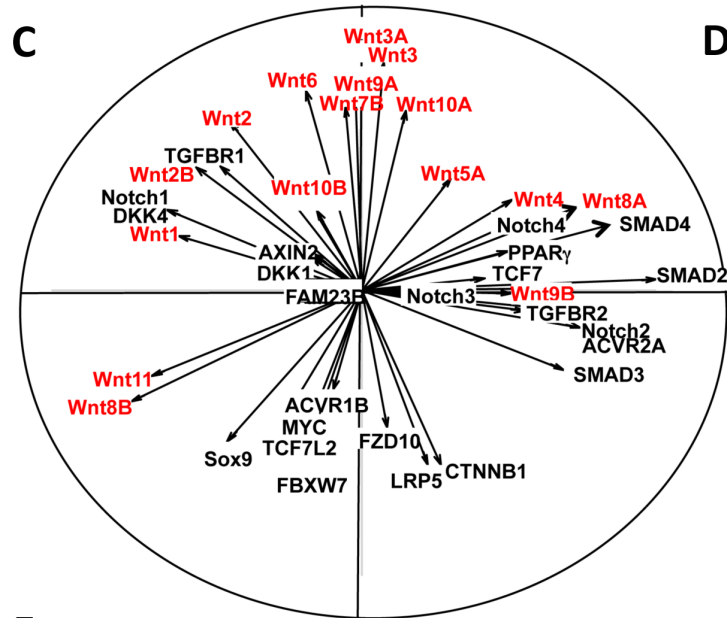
C

D

Wnt3A
Wnt3
Wnt6
Wnt9A
Wnt7B
Wnt10A
Wnt2
TGFBR1
Wnt10B
Wnt5A
Wnt2B
Notch1
DKK4
Wnt1
Wnt4
Wnt8A
Notch4
SMAD4
PPARγ
AXIN2
DKK1
TCF7
SMAD2
FAM23B
Notch3
Wnt9B
TGFBR2
Notch2
ACVR2A
SMAD3
Wnt11
Wnt8B
ACVR1B
MYC
TCF7L2
Sox9
FZD10
FBXW7
LRP5
CTNNB1